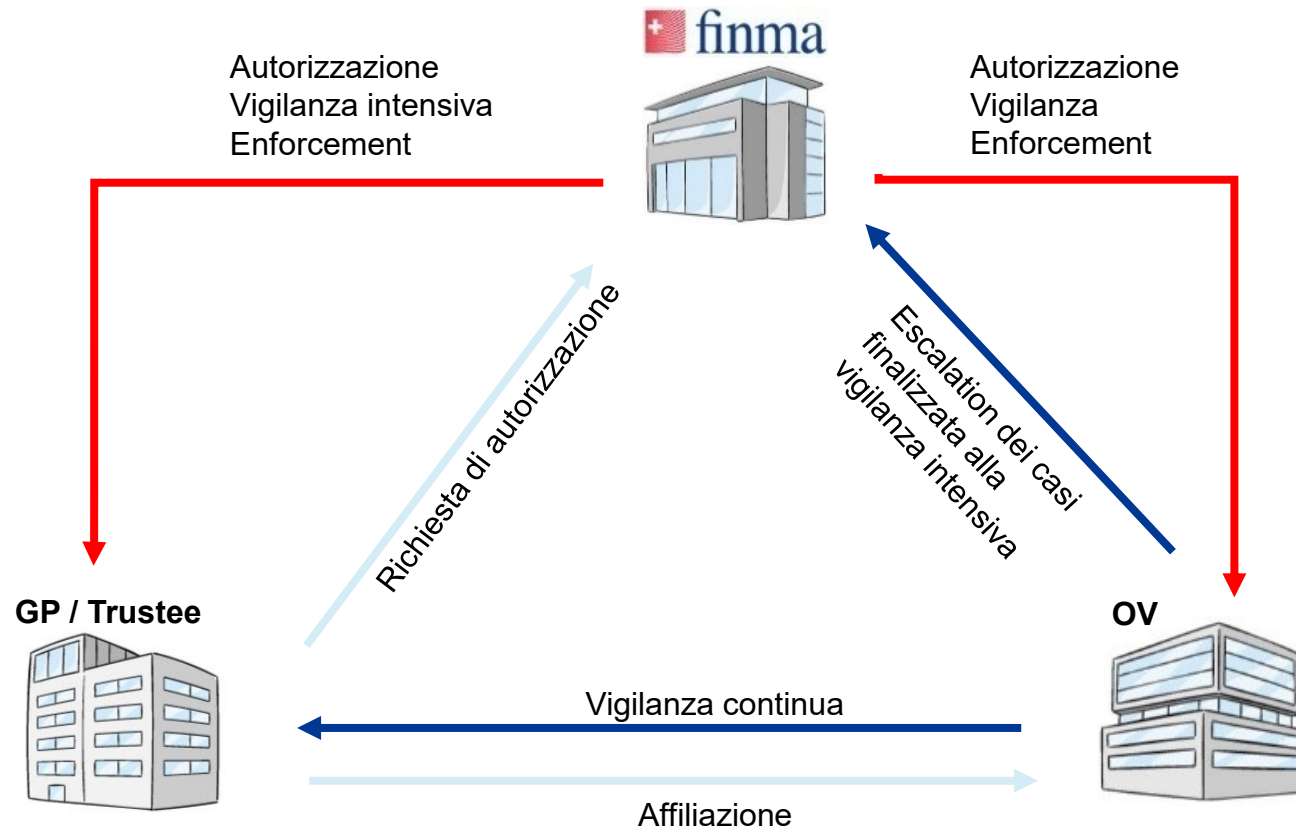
finma

Autorizzazione
Vigilanza intensiva
Enforcement

Autorizzazione
Vigilanza
Enforcement

Richiesta di autorizzazione

Escalation dei casi finalizzata alla vigilanza intensiva

GP / Trustee

OV

Vigilanza continua

Affiliazione